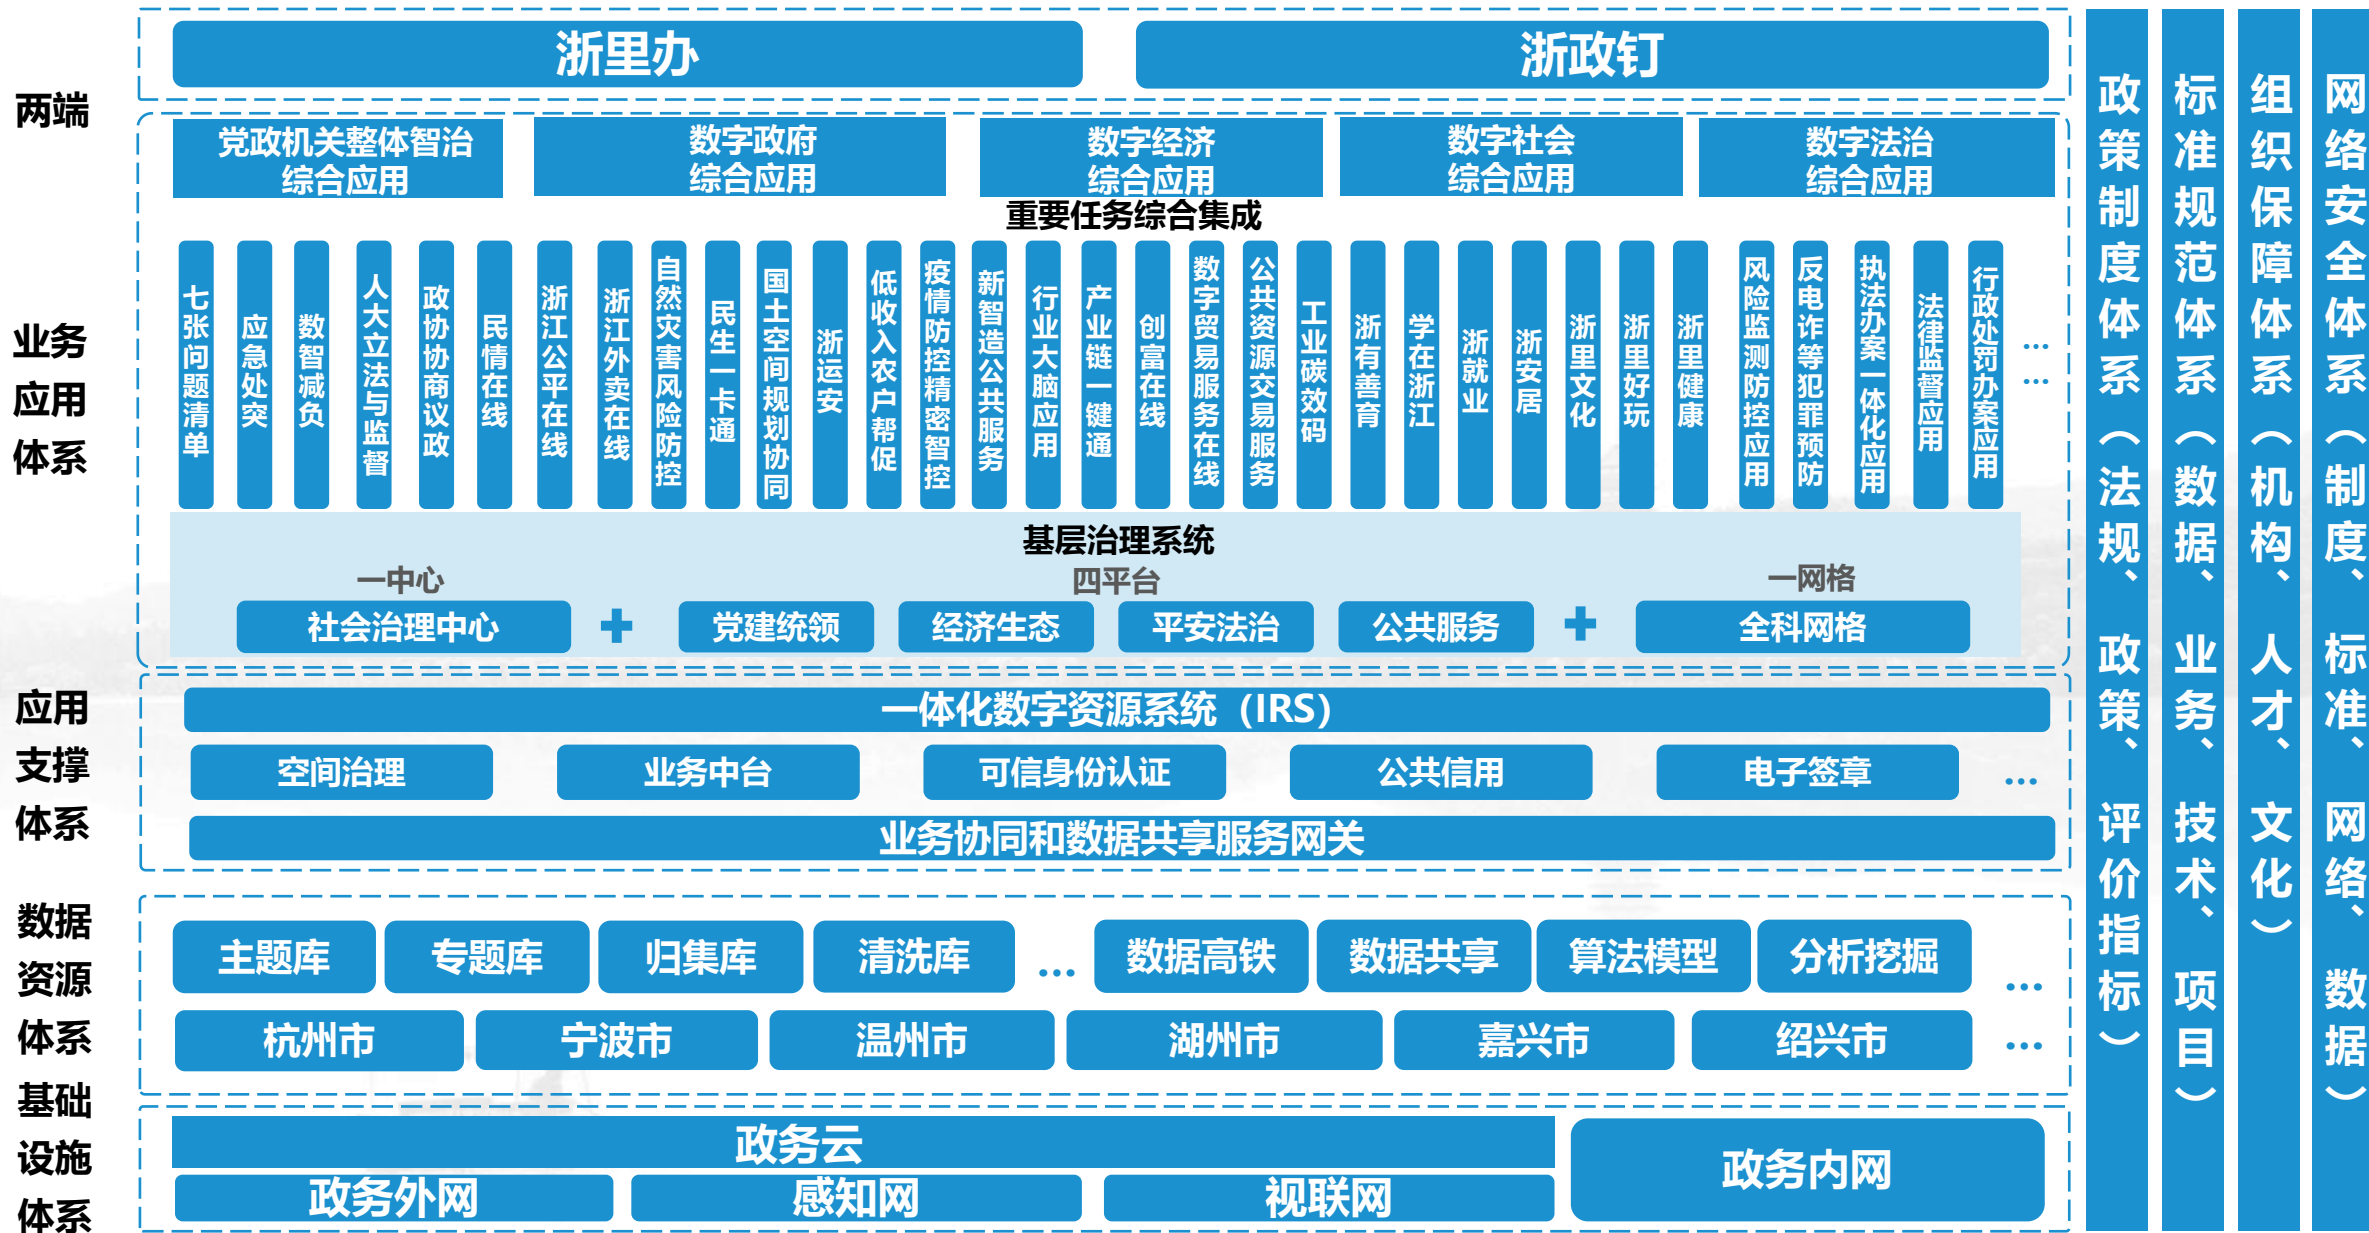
两端

浙里办

浙政钉

业务应用体系

党政机关整体智治综合应用

数字政府综合应用

数字经济综合应用

数字社会综合应用

数字法治综合应用

重要任务综合集成

七张问题清单
应急处突
数智减负
人大立法与监督
政协协商议政
民情在线
浙江公平在线
浙江外卖在线
自然灾害风险防控
民生一卡通
国土空间规划协同
浙运安
低收入农户帮促
疫情防控精密智控
新智造公共服务
行业大脑应用
产业链一键通
创富在线
数字贸易服务在线
公共资源交易服务
工业碳效码
浙有善育
学在浙江
浙就业
浙安居
浙里文化
浙里好玩
浙里健康
风险监测防控应用
反电诈等犯罪预防
执法办案一体化应用
法律监督应用
行政处罚办案应用
……

基层治理系统

一中心

四平台

一网格

社会治理中心 + 党建统领 经济生态 平安法治 公共服务 + 全科网格

应用支撑体系

一体化数字资源系统（IRS）

空间治理
业务中台
可信身份认证
公共信用
电子签章
…

业务协同和数据共享服务网关

数据资源体系

主题库
专题库
归集库
清洗库
…
数据高铁
数据共享
算法模型
分析挖掘
…

杭州市
宁波市
温州市
湖州市
嘉兴市
绍兴市
…

基础设施体系

政务云

政务外网
感知网
视联网

政务内网

政策制度体系（法规、政策、评价指标）

标准规范体系（数据、业务、技术、项目）

组织保障体系（机构、人才、文化）

网络安全体系（制度、标准、网络、数据）